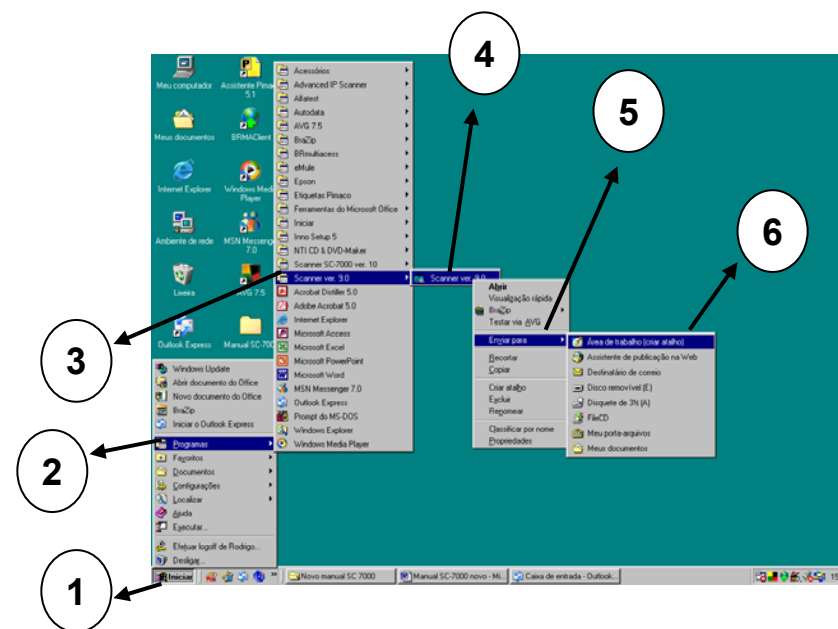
4

5

6

3

2

1

Meu computador
Assistente Pimaco 5.1
Meus documentos
BRMAClient
Internet Explorer
Windows Media Player
Ambiente de rede
MSN Messenger 7.0
Lixeira
AVG 7.5
Outlook Express
Manual SC-7000

Acessórios
Advanced IP Scanner
Alfatest
Autodata
AVG 7.5
BraZip
BRmultiacess
eMule
Epson
Etiquetas Pimaco
Ferramentas do Microsoft Office
Iniciar
Inno Setup 5
NTI CD & DVD-Maker
Scanner SC-7000 ver. 10
Scanner ver. 9.0
Acrobat Distiller 5.0
Adobe Acrobat 5.0
Internet Explorer
Microsoft Access
Microsoft Excel
Microsoft PowerPoint
Microsoft Word
MSN Messenger 7.0
Outlook Express
Prompt do MS-DOS
Windows Explorer
Windows Media Player

Scanner ver. 9.0

Abrir
Visualização rápida
BraZip
Testar via AVG
Enviar para
Recortar
Copiar
Criar atalho
Excluir
Renomear
Classificar por nome
Propriedades

Área de trabalho (criar atalho)
Assistente de publicação na Web
Destinatário de correio
Disco removível (E)
Disquete de 3½ (A)
FileCD
Meu porta-arquivos
Meus documentos

Windows Update
Abrir documento do Office
Novo documento do Office
BraZip
Iniciar o Outlook Express
Programas
Favoritos
Documentos
Configurações
Localizar
Ajuda
Executar...
Efetuar logoff de Rodrigo...
Desligar...

Iniciar
Novo manual SC 7000
Manual SC-7000 novo - Mi...
Caixa de entrada - Outlook...
15